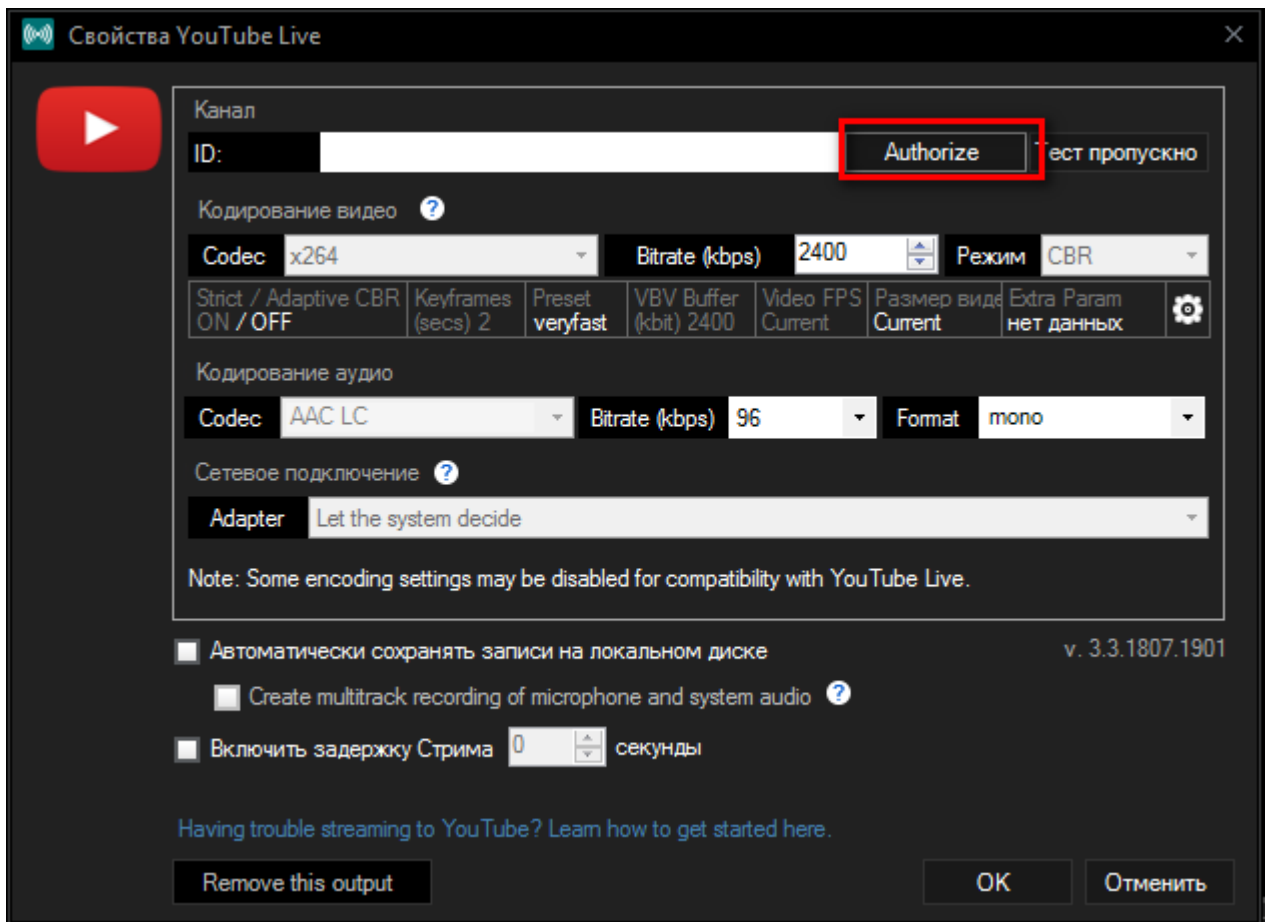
Свойства YouTube Live

Канал

ID:

Authorize

Тест пропускно

Кодирование видео

Codec x264

Bitrate (kbps) 2400

Режим CBR

Strict / Adaptive CBR ON / OFF

Keyframes (secs) 2

Preset veryfast

VBV Buffer (kbit) 2400

Video FPS Current

Размер виде Current

Extra Param нет данных

Кодирование аудио

Codec AAC LC

Bitrate (kbps) 96

Format mono

Сетевое подключение

Adapter Let the system decide

Note: Some encoding settings may be disabled for compatibility with YouTube Live.

Автоматически сохранять записи на локальном диске

v. 3.3.1807.1901

Create multitrack recording of microphone and system audio

Включить задержку Стрима 0 секунды

Having trouble streaming to YouTube? Learn how to get started here.

Remove this output

OK

Отменить